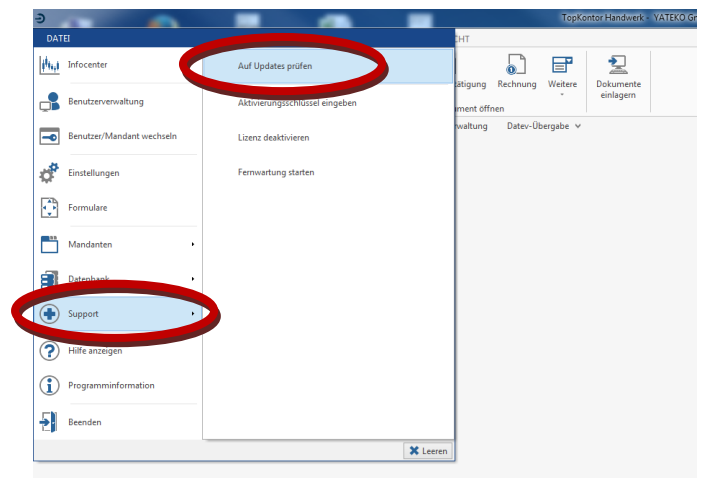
TopKontor Handwerk - YATEKO Gr

DATEI

CHT

tätigung

Rechnung

Weitere

Dokumente einlagern

ment öffnen

rwaltung

Datev-Übergabe

Infocenter

Benutzerverwaltung

Benutzer/Mandant wechseln

Einstellungen

Formulare

Mandanten

Datenbank

Support

Hilfe anzeigen

Programminformation

Beenden

Auf Updates prüfen

Aktivierungsschlüssel eingeben

Lizenz deaktivieren

Fernwartung starten

Leeren